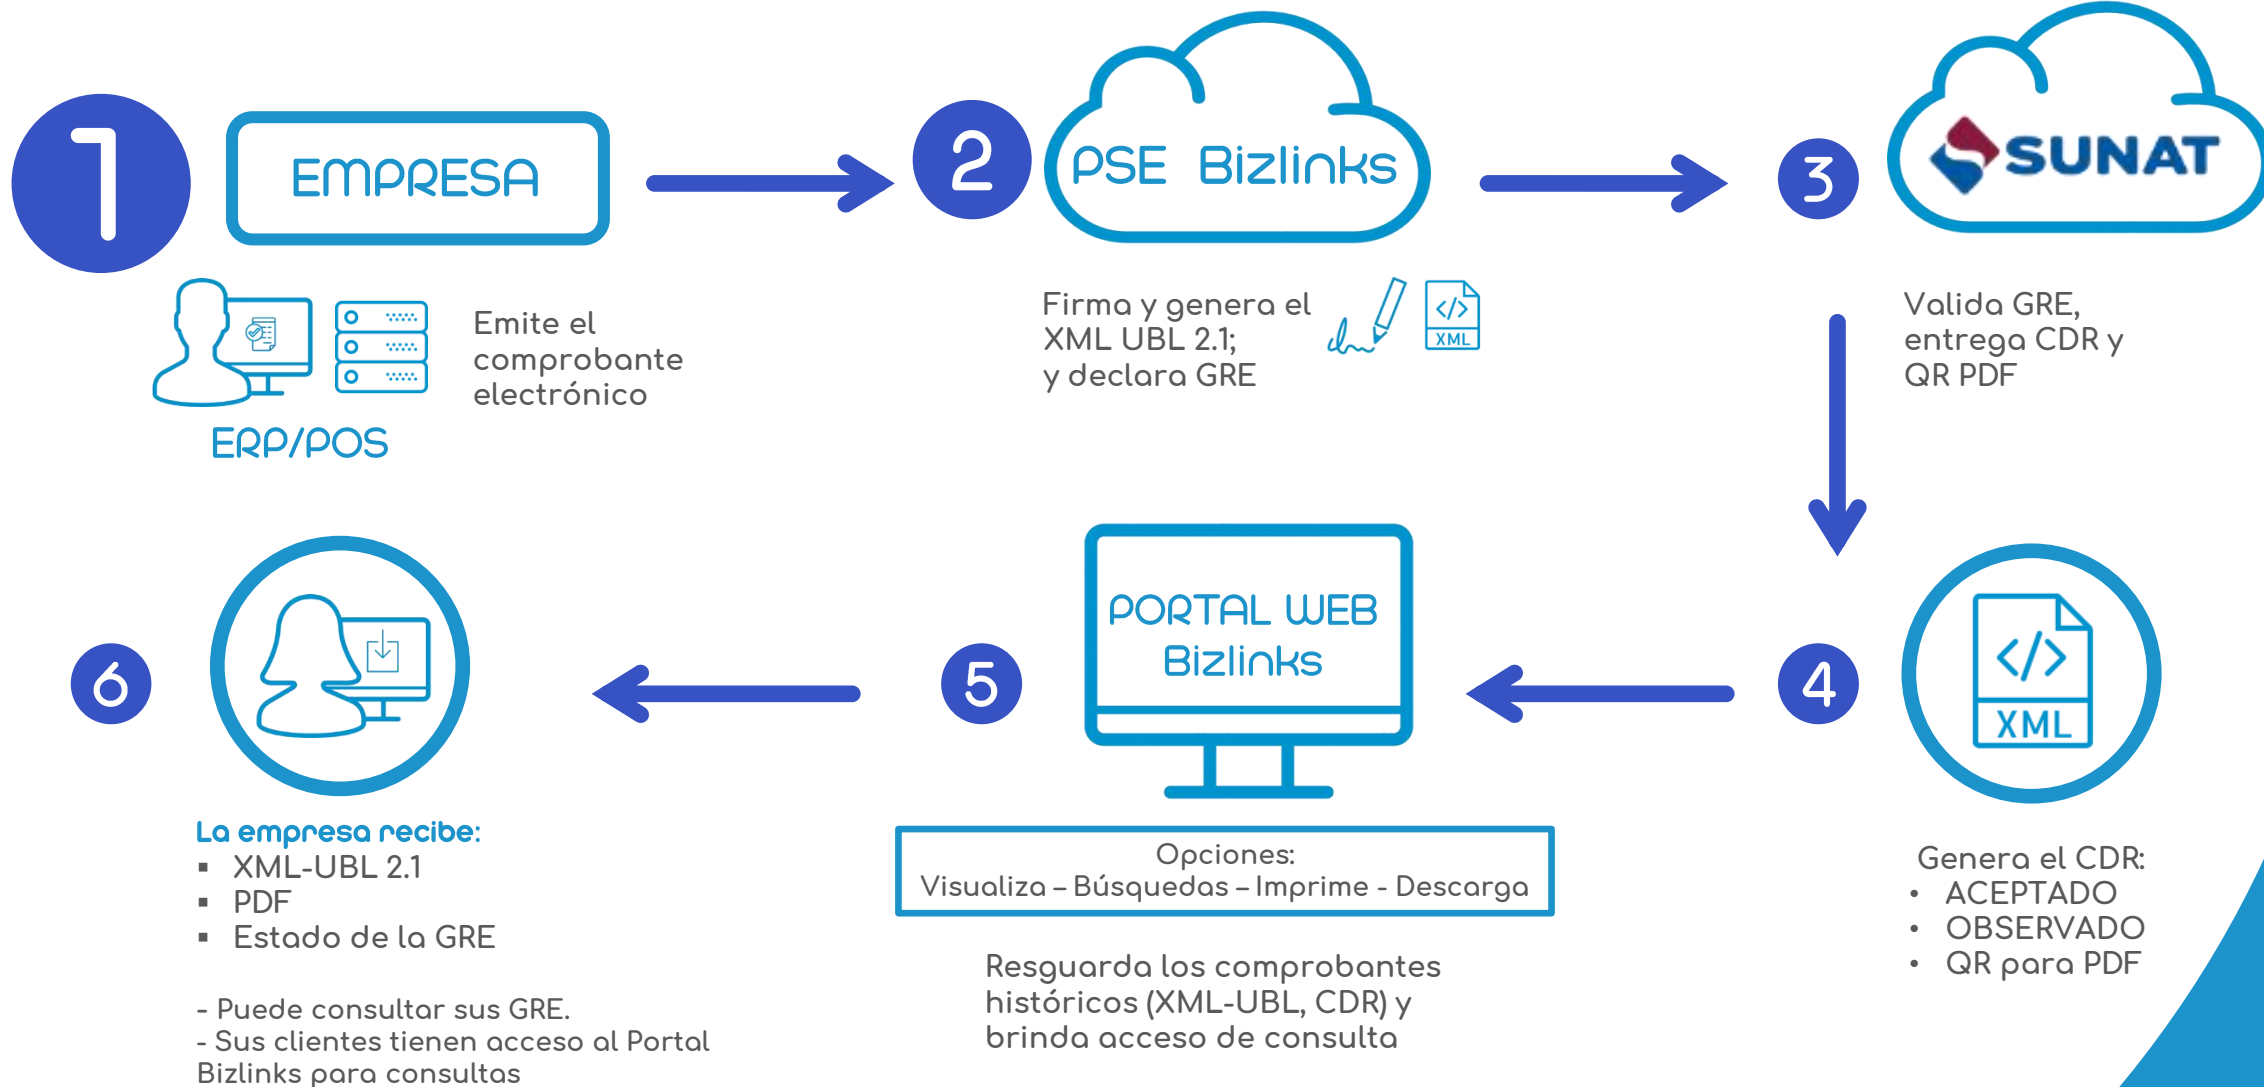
1

EMPRESA

Emite el comprobante electrónico

ERP/POS

2

PSE Bizlinks

Firma y genera el XML UBL 2.1; y declara GRE

XML

3

SUNAT

Valida GRE, entrega CDR y QR PDF

4

XML

Genera el CDR:
• ACEPTADO
• OBSERVADO
• QR para PDF

5

PORTAL WEB Bizlinks

Opciones:
Visualiza – Búsquedas – Imprime - Descarga

Resguarda los comprobantes históricos (XML-UBL, CDR) y brinda acceso de consulta

6

La empresa recibe:
▪ XML-UBL 2.1
▪ PDF
▪ Estado de la GRE

- Puede consultar sus GRE.
- Sus clientes tienen acceso al Portal Bizlinks para consultas